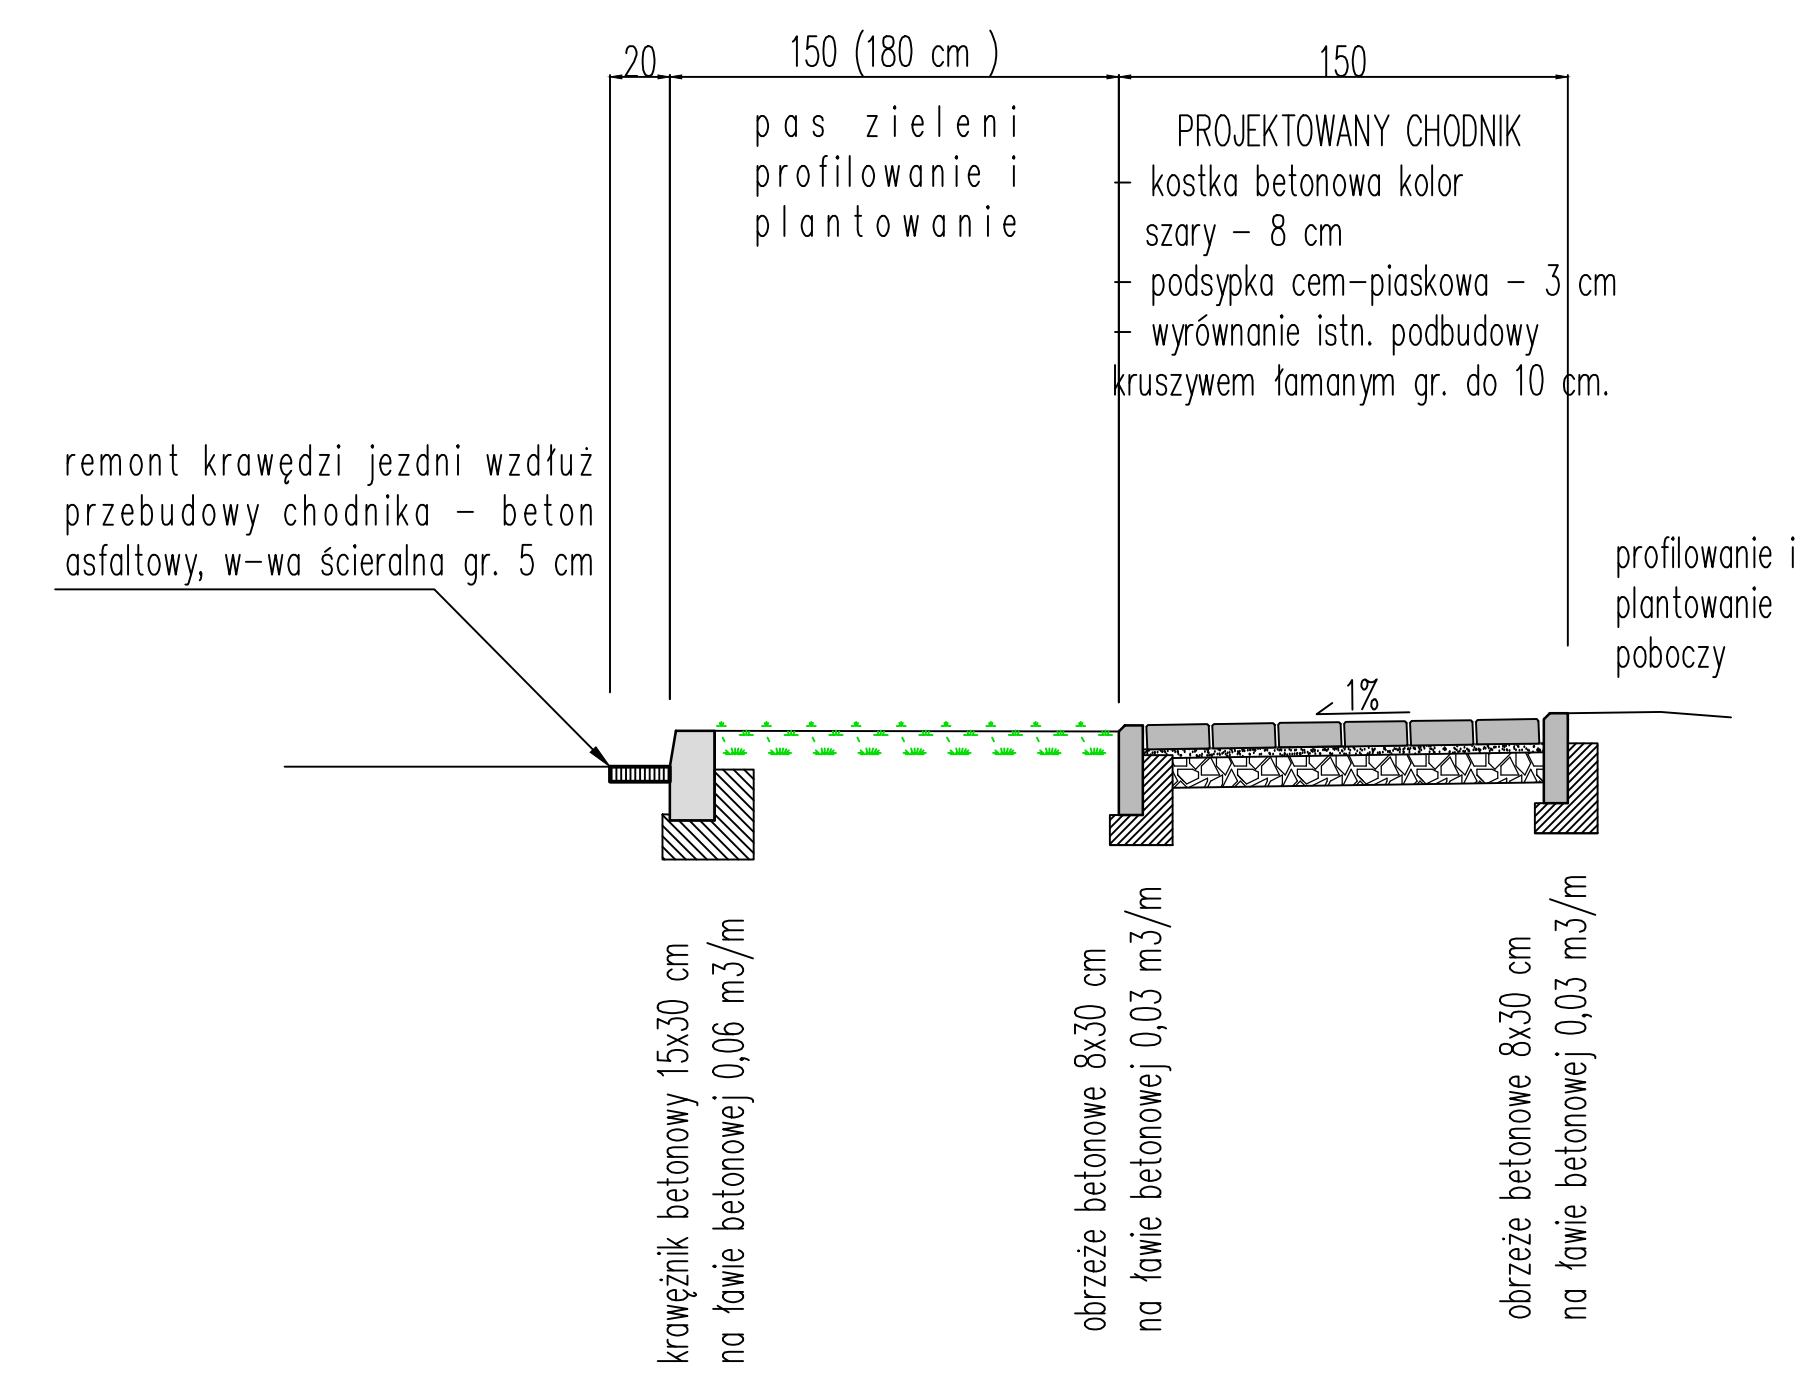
20

150 (180 cm )

150

pas zieleni
profilowanie i
plantowanie

PROJEKTOWANY CHODNIK
- kostka betonowa kolor szary - 8 cm
- podsypka cem-piaskowa - 3 cm
- wyrównanie istn. podbudowy kruszywem łamanym gr. do 10 cm.

remont krawędzi jezdni wzdłuż przebudowy chodnika - beton asfaltowy, w-wa ścieralna gr. 5 cm

profilowanie i
plantowanie
poboczy

1%

krawężnik betonowy 15x30 cm
na ławie betonowej 0,06 m3/m

obrzeże betonowe 8x30 cm
na ławie betonowej 0,03 m3/m

obrzeże betonowe 8x30 cm
na ławie betonowej 0,03 m3/m